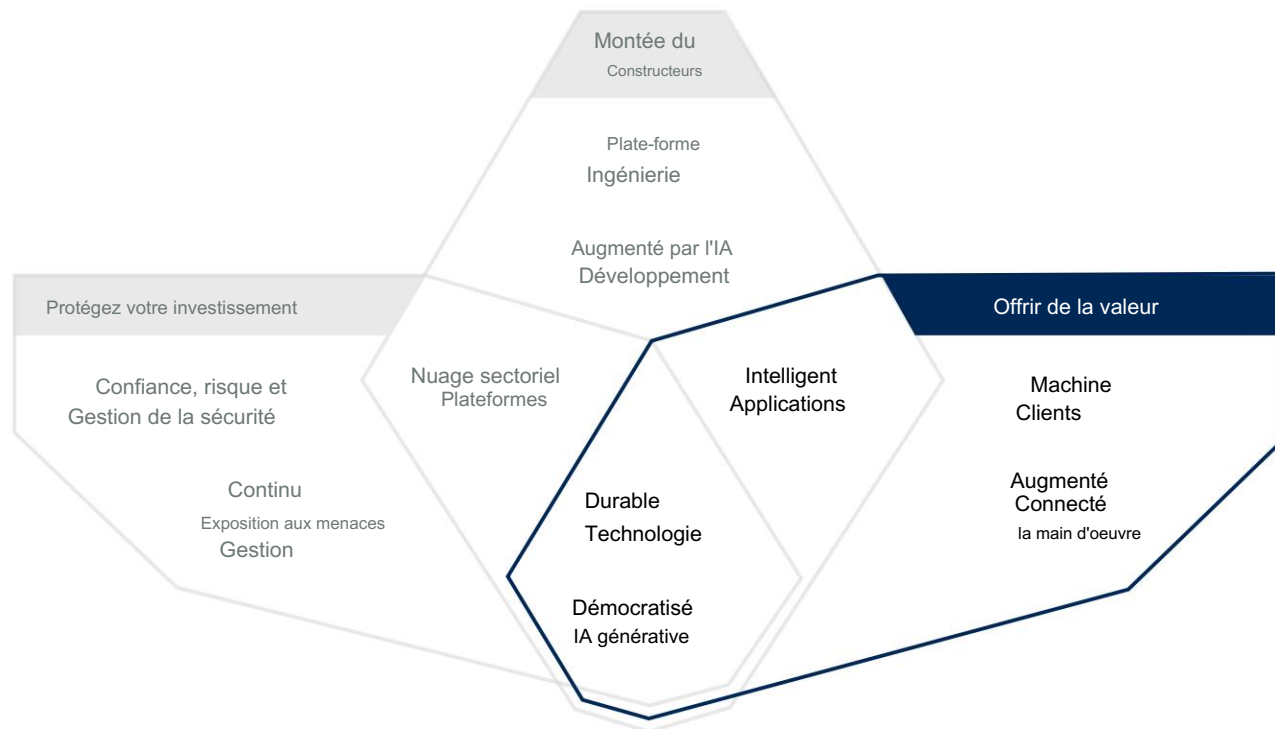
Montée du
Constructeurs

Plate-forme
Ingénierie

Augmenté par l'IA
Développement

Protégez votre investissement

Confiance, risque et
Gestion de la sécurité

Continu
Exposition aux menaces
Gestion

Nuage sectoriel
Plateformes

Intelligent
Applications

Durable
Technologie

Démocratisé
IA générative

Offrir de la valeur

Machine
Clients

Augmenté
Connecté
la main d'oeuvre